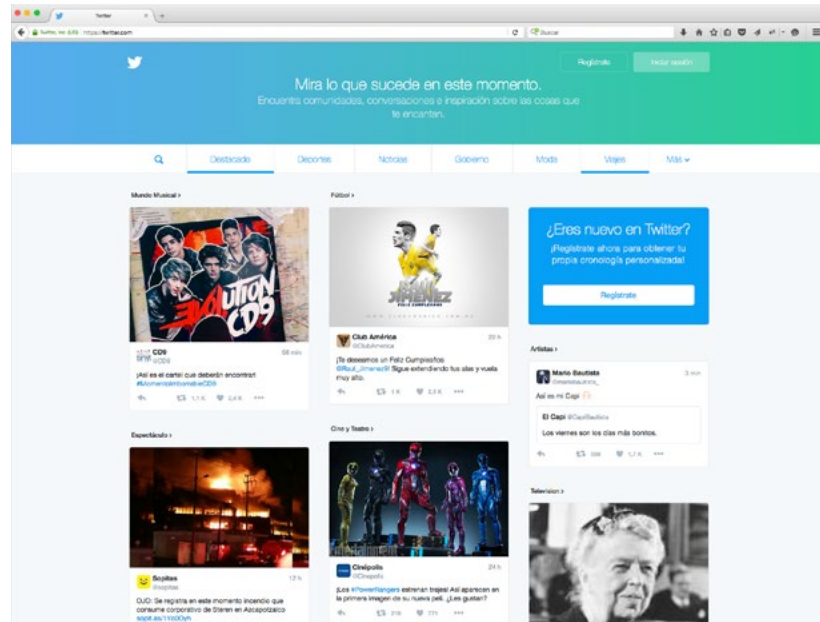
Twitter

Twitter, Inc (US) https://twitter.com

Buscar

Regístrate

Iniciar sesión

Mira lo que sucede en este momento.

Encuentra comunidades, conversaciones e inspiración sobre las cosas que te encantan.

Destacado | Deportes | Noticias | Gobierno | Moda | Viajes | Más

Mundo Musical ›

EVOLUTION CD9

CD9 @CD9 58 min

¡Así es el cartel que deberán encontrar! #MomentoInolvidableCD9

1,1 K 2,4 K

Fútbol ›

Club América @ClubAmerica 22 h

¡Te deseamos un Feliz Cumpleaños @Raul_Jimenez9! Sigue extendiendo tus alas y vuela muy alto.

1 K 3,3 K

¿Eres nuevo en Twitter?

¡Regístrate ahora para obtener tu propia cronología personalizada!

Regístrate

Artistas ›

Mario Bautista @mariobautista_ 3 min

Así es mi Capi

El Capi @CapiBautista

Los viernes son los días más bonitos.

306 1,2 K

Espectáculo ›

Sopitas @sopitas 12 h

OJO: Se registra en este momento incendio que consume corporativo de Steren en Azcapotzalco sopit.as/1Vx00yh

Cine y Teatro ›

Cinépolis @Cinepolis 24 h

¡Los #PowerRangers estrenan trajes! Así aparecen en la primera imagen de su nueva peli. ¿Les gustan?

219 771

Televisión ›